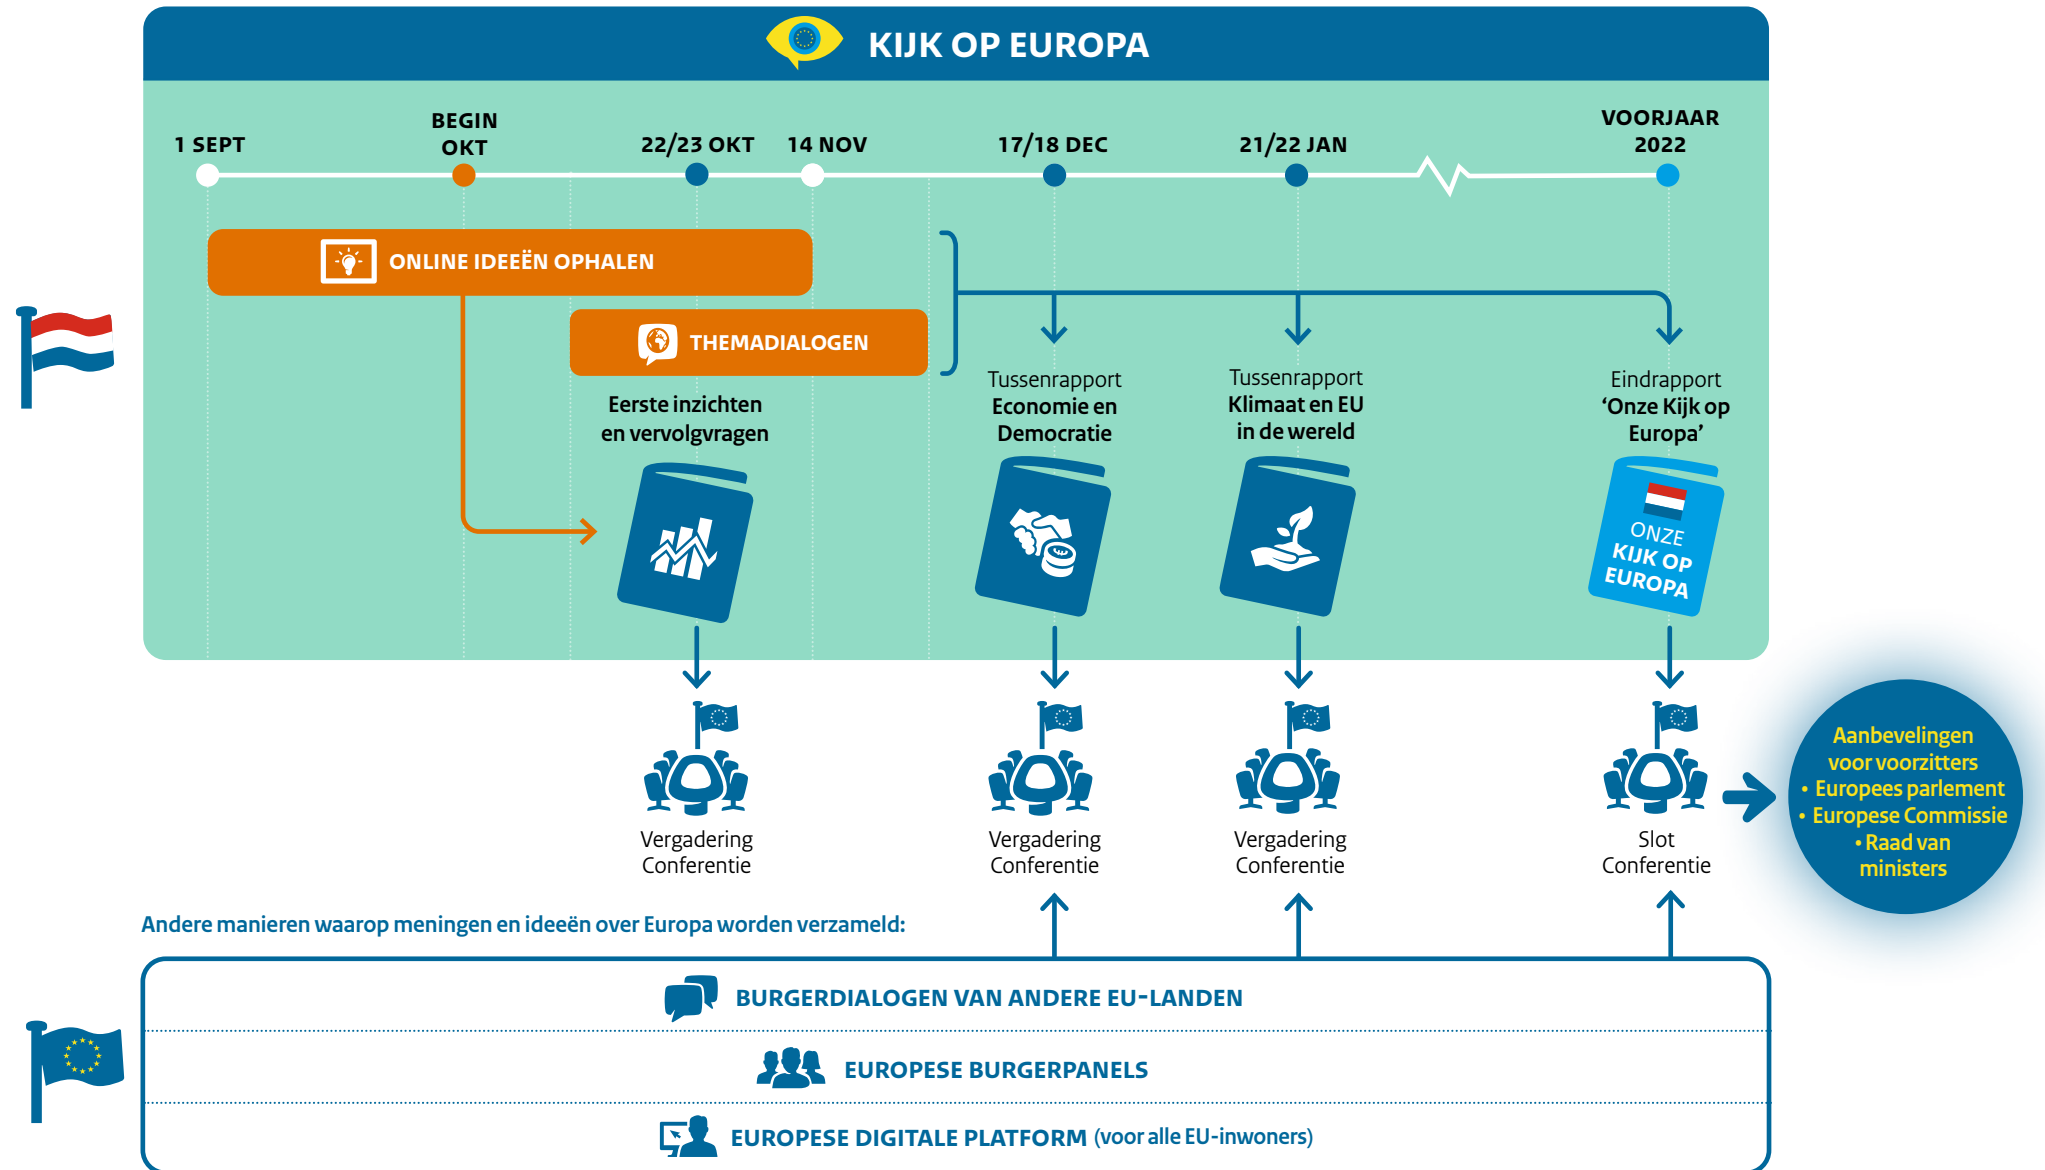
KIJK OP EUROPA

1 SEPT

BEGIN OKT

22/23 OKT

14 NOV

17/18 DEC

21/22 JAN

VOORJAAR 2022

ONLINE IDEEËN OPHALEN

THEMADIALOGEN

Eerste inzichten en vervolgvragen

Tussenrapport
Economie en Democratie

Tussenrapport
Klimaat en EU in de wereld

Eindrapport
'Onze Kijk op Europa'

ONZE KIJK OP EUROPA

Vergadering Conferentie

Vergadering Conferentie

Vergadering Conferentie

Slot Conferentie

Aanbevelingen voor voorzitters
• Europees parlement
• Europese Commissie
• Raad van ministers

Andere manieren waarop meningen en ideeën over Europa worden verzameld:

BURGERDIALOGEN VAN ANDERE EU-LANDEN

EUROPESE BURGERPANELS

EUROPESE DIGITALE PLATFORM (voor alle EU-inwoners)